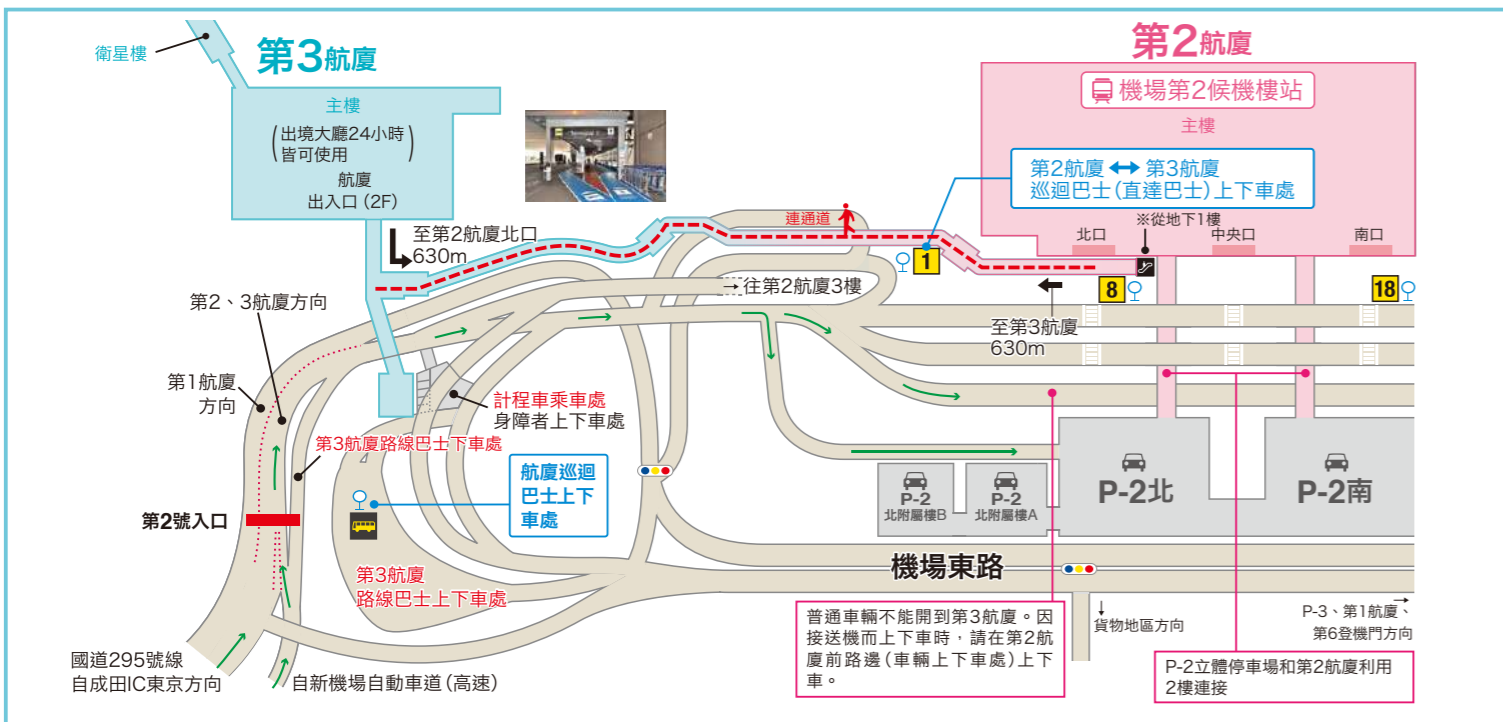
衛星樓

第3航廈

主樓

(出境大廳24小時皆可使用)

航廈出入口 (2F)

至第2航廈北口 630m

連通道

第2航廈

機場第2候機樓站

主樓

第2航廈 ↔ 第3航廈 巡迴巴士(直達巴士)上下車處

※從地下1樓

北口

中央口

南口

1

8

18

→往第2航廈3樓

至第3航廈 630m

第2、3航廈方向

第1航廈方向

計程車乘車處 身障者上下車處

第3航廈路線巴士下車處

航廈巡迴巴士上下車處

第2號入口

P-2 北附屬樓B

P-2 北附屬樓A

P-2北

P-2南

第3航廈路線巴士上下車處

機場東路

普通車輛不能開到第3航廈。因接送機而上下車時，請在第2航廈前路邊(車輛上下車處)上下車。

貨物地區方向

P-3、第1航廈、第6登機門方向

P-2立體停車場和第2航廈利用2樓連接

國道295號線 自成田IC東京方向

自新機場自動車道(高速)